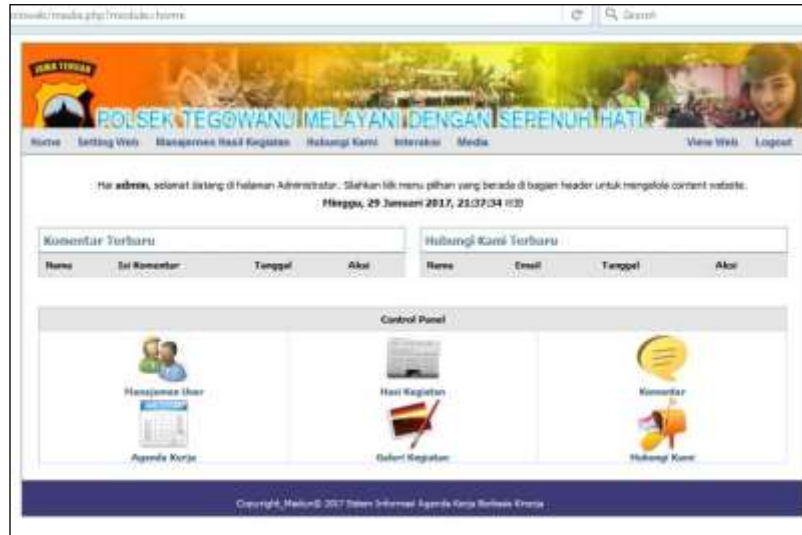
mowaki/media.php?module=home

Search

JAWA TENGAH

POLSEK TEGOWANU MELAYANI DENGAN SEPENUH HATI

Home Setting Web Manajemen Hasil Kegiatan Hubungi Kami Interaksi Media View Web Logout

Hai **admin**, selamat datang di halaman Administrator. Silahkan klik menu pilihan yang berada di bagian header untuk mengelola content website.
Minggu, 29 Januari 2017, 21:37:34 WIB

Komentar Terbaru

| Nama | Isi Komentar | Tanggal | Aksi |
|---|---|---|---|

Hubungi Kami Terbaru

| Nama | Email | Tanggal | Aksi |
|---|---|---|---|

Control Panel

Manajemen User
Hasil Kegiatan
Komentar
Agenda Kerja
Galeri Kegiatan
Hubungi Kami

Copyright_Maikun© 2017 Sistem Informasi Agenda Kerja Berbasis Kinerja